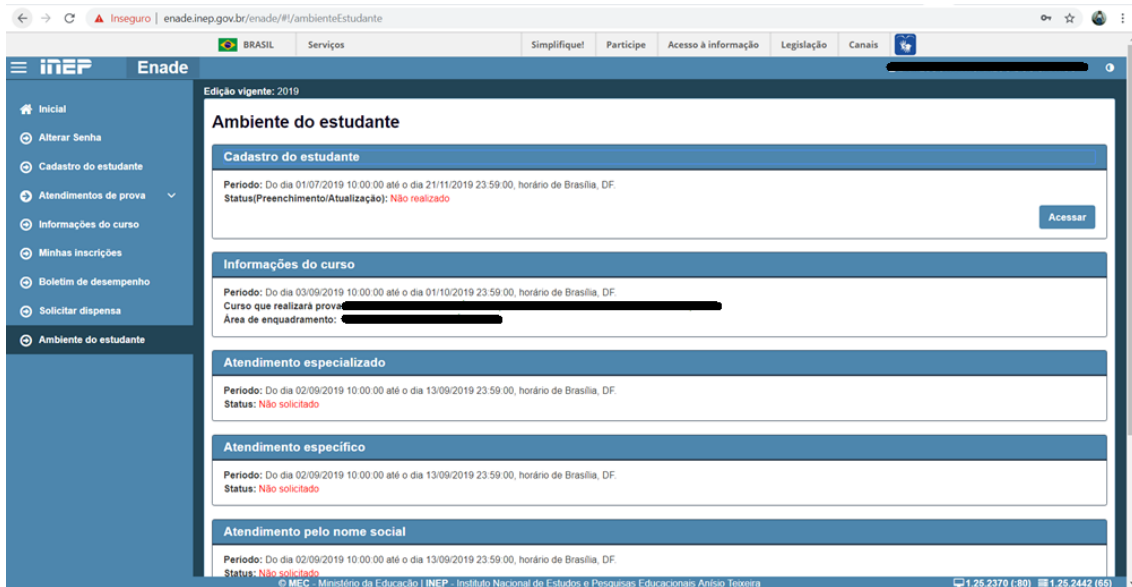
Inseguro | enade.inep.gov.br/enade/#!/ambienteEstudante

BRASIL Serviços Simplifique! Participe Acesso à informação Legislação Canais

inep Enade

Inicial
Alterar Senha
Cadastro do estudante
Atendimentos de prova
Informações do curso
Minhas inscrições
Boletim de desempenho
Solicitar dispensa
Ambiente do estudante

Edição vigente: 2019

Ambiente do estudante

Cadastro do estudante

Período: Do dia 01/07/2019 10:00:00 até o dia 21/11/2019 23:59:00, horário de Brasília, DF.
Status(Preenchimento/Atualização): Não realizado

Acessar

Informações do curso

Período: Do dia 03/09/2019 10:00:00 até o dia 01/10/2019 23:59:00, horário de Brasília, DF.
Curso que realizará prova:
Área de enquadramento:

Atendimento especializado

Período: Do dia 02/09/2019 10:00:00 até o dia 13/09/2019 23:59:00, horário de Brasília, DF.
Status: Não solicitado

Atendimento específico

Período: Do dia 02/09/2019 10:00:00 até o dia 13/09/2019 23:59:00, horário de Brasília, DF.
Status: Não solicitado

Atendimento pelo nome social

Período: Do dia 02/09/2019 10:00:00 até o dia 13/09/2019 23:59:00, horário de Brasília, DF.
Status: Não solicitado

© MEC - Ministério da Educação | INEP - Instituto Nacional de Estudos e Pesquisas Educacionais Anísio Teixeira
1.25.2370 (:80) 1.25.2442 (65)